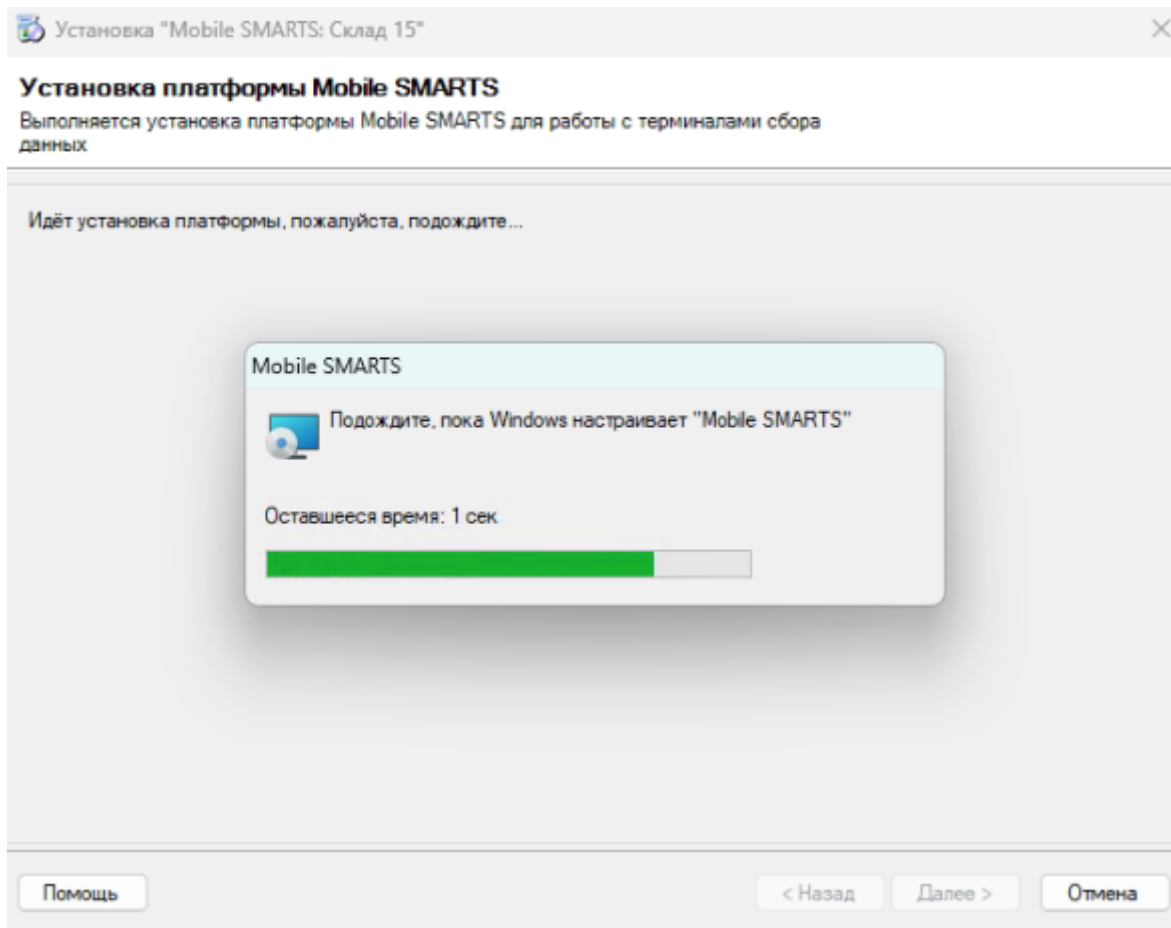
Установка "Mobile SMARTS: Склад 15"

Установка платформы Mobile SMARTS
Выполняется установка платформы Mobile SMARTS для работы с терминалами сбора данных

Идёт установка платформы, пожалуйста, подождите...

Mobile SMARTS

Подождите, пока Windows настраивает "Mobile SMARTS"

Оставшееся время: 1 сек

Помощь

< Назад

Далее >

Отмена